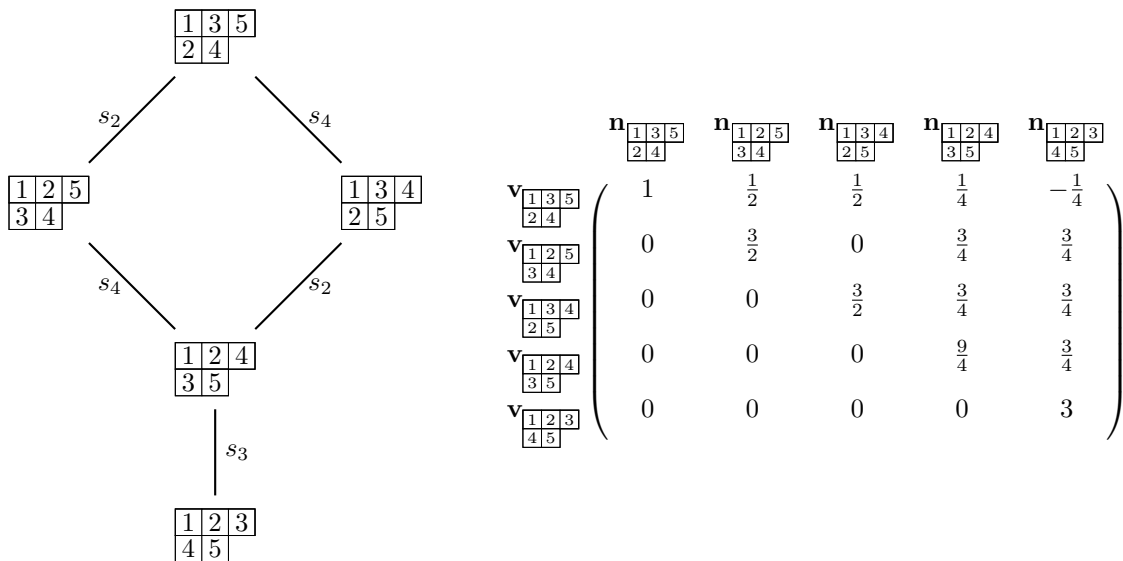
$\begin{smallmatrix}1&3&5\\2&4\end{smallmatrix}$

$s_2$ $s_4$

$\begin{smallmatrix}1&2&5\\3&4\end{smallmatrix}$ $\begin{smallmatrix}1&3&4\\2&5\end{smallmatrix}$

$s_4$ $s_2$

$\begin{smallmatrix}1&2&4\\3&5\end{smallmatrix}$

$s_3$

$\begin{smallmatrix}1&2&3\\4&5\end{smallmatrix}$

| | $\mathbf{n}_{\begin{smallmatrix}1&3&5\\2&4\end{smallmatrix}}$ | $\mathbf{n}_{\begin{smallmatrix}1&2&5\\3&4\end{smallmatrix}}$ | $\mathbf{n}_{\begin{smallmatrix}1&3&4\\2&5\end{smallmatrix}}$ | $\mathbf{n}_{\begin{smallmatrix}1&2&4\\3&5\end{smallmatrix}}$ | $\mathbf{n}_{\begin{smallmatrix}1&2&3\\4&5\end{smallmatrix}}$ |
|---|---|---|---|---|---|
| $\mathbf{v}_{\begin{smallmatrix}1&3&5\\2&4\end{smallmatrix}}$ | $1$ | $\frac{1}{2}$ | $\frac{1}{2}$ | $\frac{1}{4}$ | $-\frac{1}{4}$ |
| $\mathbf{v}_{\begin{smallmatrix}1&2&5\\3&4\end{smallmatrix}}$ | $0$ | $\frac{3}{2}$ | $0$ | $\frac{3}{4}$ | $\frac{3}{4}$ |
| $\mathbf{v}_{\begin{smallmatrix}1&3&4\\2&5\end{smallmatrix}}$ | $0$ | $0$ | $\frac{3}{2}$ | $\frac{3}{4}$ | $\frac{3}{4}$ |
| $\mathbf{v}_{\begin{smallmatrix}1&2&4\\3&5\end{smallmatrix}}$ | $0$ | $0$ | $0$ | $\frac{9}{4}$ | $\frac{3}{4}$ |
| $\mathbf{v}_{\begin{smallmatrix}1&2&3\\4&5\end{smallmatrix}}$ | $0$ | $0$ | $0$ | $0$ | $3$ |